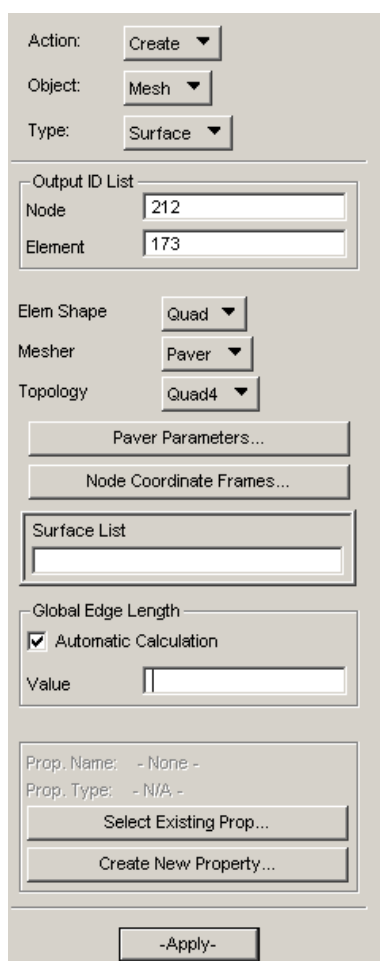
Action: Create

Object: Mesh

Type: Surface

Output ID List

Node 212

Element 173

Elem Shape Quad

Mesher Paver

Topology Quad4

Paver Parameters...

Node Coordinate Frames...

Surface List

Global Edge Length

Automatic Calculation

Value

Prop. Name: - None -

Prop. Type: - N/A -

Select Existing Prop...

Create New Property...

-Apply-